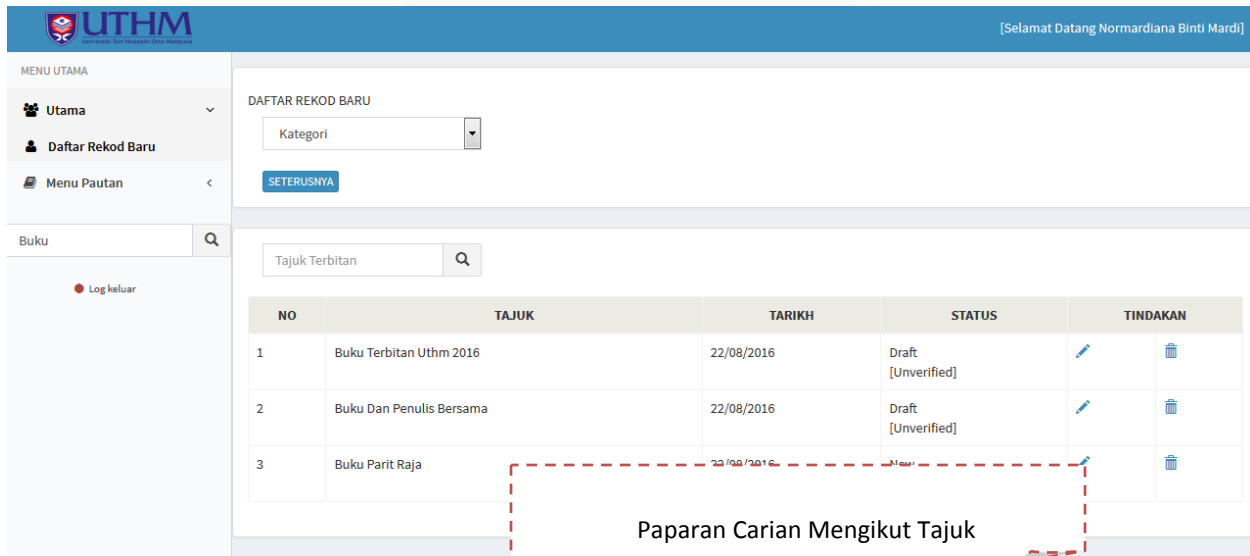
UTHM
Universiti Tun Hussein Onn Malaysia

[Selamat Datang Normardiana Binti Mardi]

MENU UTAMA

Utama

Daftar Rekod Baru

Menu Pautan

Buku

Log keluar

DAFTAR REKOD BARU

Kategori

SETERUSNYA

Tajuk Terbitan

| NO | TAJUK | TARIKH | STATUS | TINDAKAN |
|---|---|---|---|---|
| 1 | Buku Terbitan Uthm 2016 | 22/08/2016 | Draft [Unverified] | |
| 2 | Buku Dan Penulis Bersama | 22/08/2016 | Draft [Unverified] | |
| 3 | Buku Parit Raja | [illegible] | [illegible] | |

Paparan Carian Mengikut Tajuk